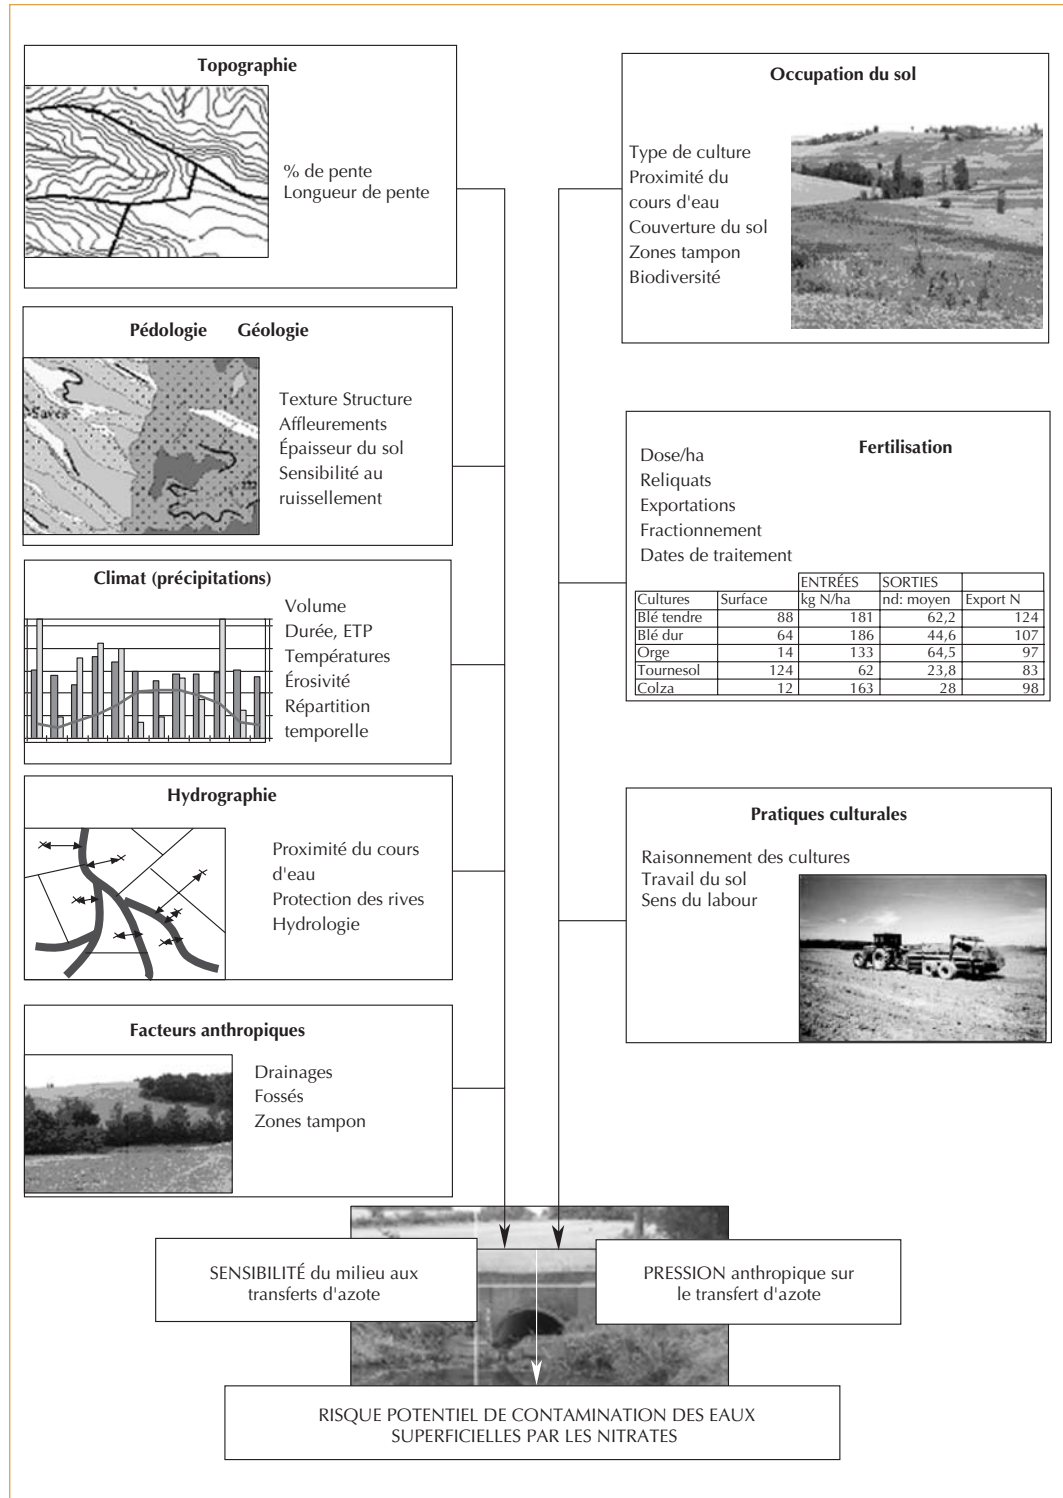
Topographie

% de pente
Longueur de pente

Pédologie Géologie

Save

Texture Structure
Affleurements
Épaisseur du sol
Sensibilité au ruissellement

Climat (précipitations)

Volume
Durée, ETP
Températures
Érosivité
Répartition temporelle

Hydrographie

Proximité du cours d'eau
Protection des rives
Hydrologie

Facteurs anthropiques

Drainages
Fossés
Zones tampon

Occupation du sol

Type de culture
Proximité du cours d'eau
Couverture du sol
Zones tampon
Biodiversité

Fertilisation

Dose/ha
Reliquats
Exportations
Fractionnement
Dates de traitement

| | | ENTRÉES | SORTIES | |
|---|---|---|---|---|
| Cultures | Surface | kg N/ha | nd: moyen | Export N |
| Blé tendre | 88 | 181 | 62,2 | 124 |
| Blé dur | 64 | 186 | 44,6 | 107 |
| Orge | 14 | 133 | 64,5 | 97 |
| Tournesol | 124 | 62 | 23,8 | 83 |
| Colza | 12 | 163 | 28 | 98 |

Pratiques culturales

Raisonnement des cultures
Travail du sol
Sens du labour

SENSIBILITÉ du milieu aux transferts d'azote

PRESSION anthropique sur le transfert d'azote

RISQUE POTENTIEL DE CONTAMINATION DES EAUX SUPERFICIELLES PAR LES NITRATES